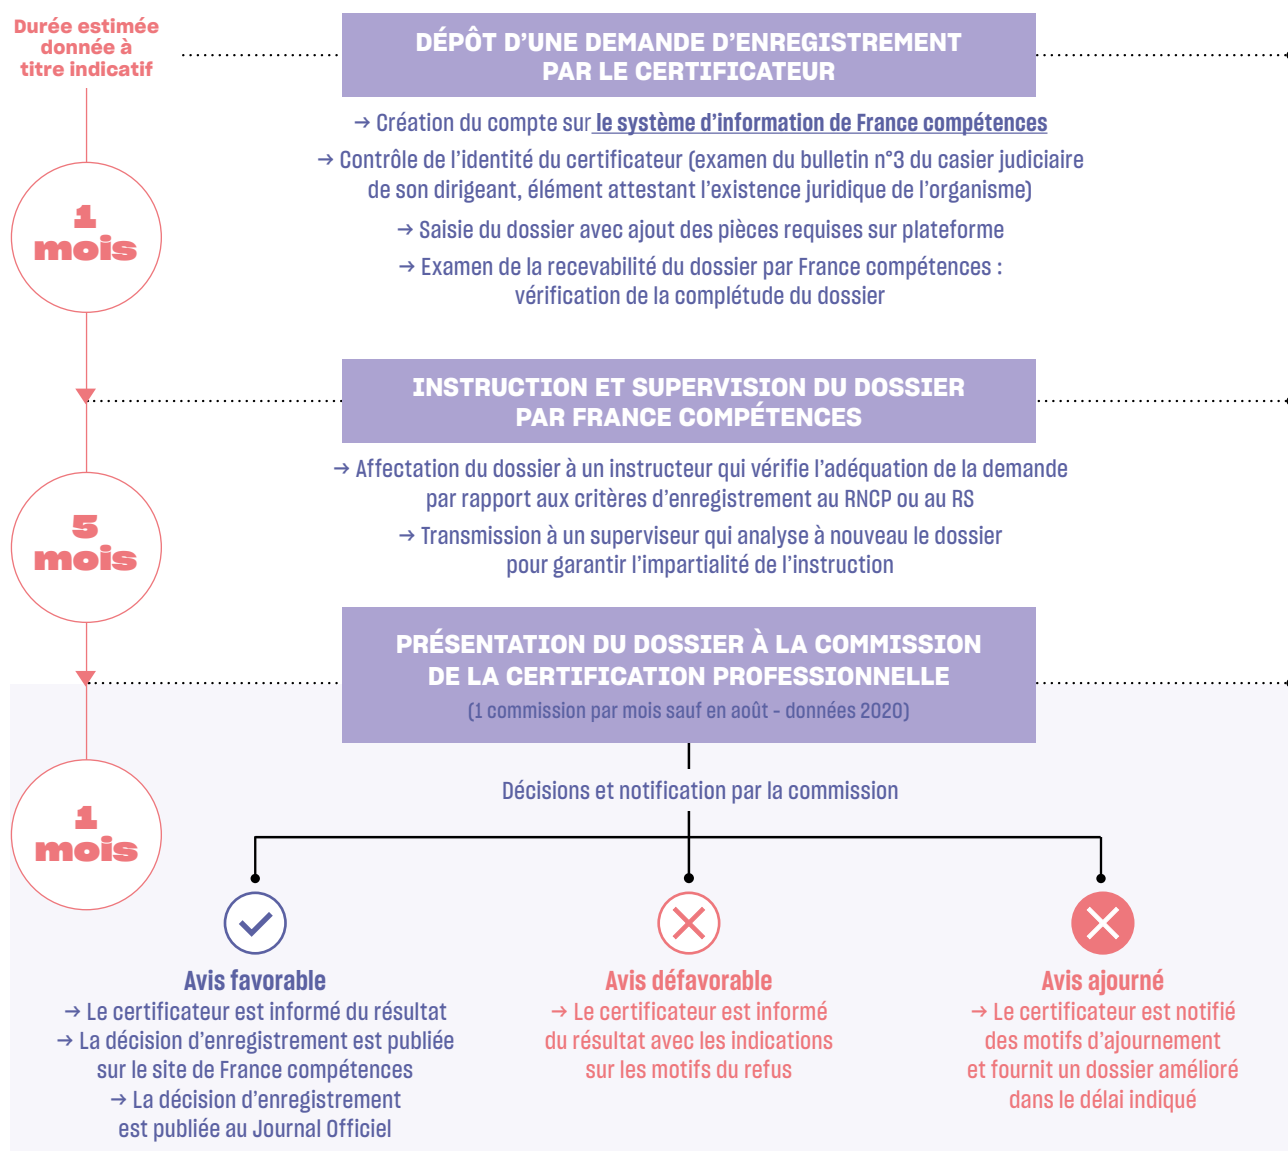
Durée estimée donnée à titre indicatif

DÉPÔT D'UNE DEMANDE D'ENREGISTREMENT PAR LE CERTIFICATEUR

→ Création du compte sur le système d'information de France compétences

→ Contrôle de l'identité du certificateur (examen du bulletin n°3 du casier judiciaire de son dirigeant, élément attestant l'existence juridique de l'organisme)

→ Saisie du dossier avec ajout des pièces requises sur plateforme

→ Examen de la recevabilité du dossier par France compétences : vérification de la complétude du dossier

1 mois

INSTRUCTION ET SUPERVISION DU DOSSIER PAR FRANCE COMPÉTENCES

→ Affectation du dossier à un instructeur qui vérifie l'adéquation de la demande par rapport aux critères d'enregistrement au RNCP ou au RS

→ Transmission à un superviseur qui analyse à nouveau le dossier pour garantir l'impartialité de l'instruction

5 mois

PRÉSENTATION DU DOSSIER À LA COMMISSION DE LA CERTIFICATION PROFESSIONNELLE

(1 commission par mois sauf en août - données 2020)

Décisions et notification par la commission

1 mois

Avis favorable

→ Le certificateur est informé du résultat

→ La décision d'enregistrement est publiée sur le site de France compétences

→ La décision d'enregistrement est publiée au Journal Officiel

Avis défavorable

→ Le certificateur est informé du résultat avec les indications sur les motifs du refus

Avis ajourné

→ Le certificateur est notifié des motifs d'ajournement et fournit un dossier amélioré dans le délai indiqué